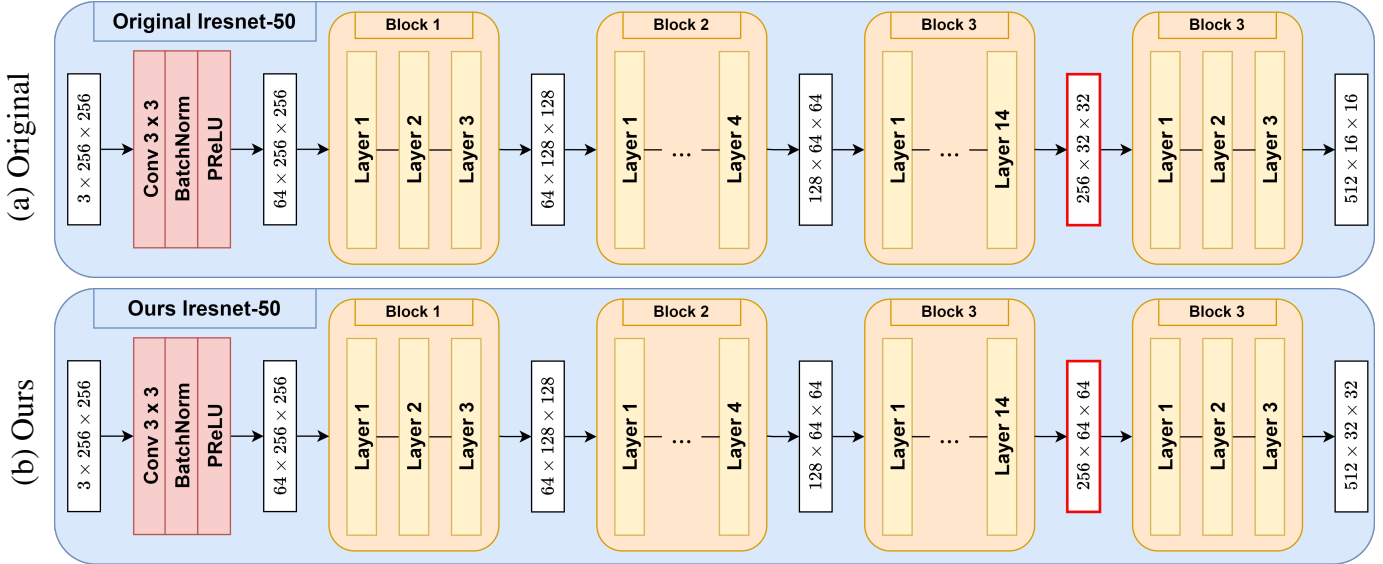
(a) Original

Original Iresnet-50

$3 \times 256 \times 256$

Conv 3 x 3
BatchNorm
PReLU

$64 \times 256 \times 256$

Block 1
Layer 1
Layer 2
Layer 3

$64 \times 128 \times 128$

Block 2
Layer 1
...
Layer 4

$128 \times 64 \times 64$

Block 3
Layer 1
...
Layer 14

$256 \times 32 \times 32$

Block 3
Layer 1
Layer 2
Layer 3

$512 \times 16 \times 16$

(b) Ours

Ours Iresnet-50

$3 \times 256 \times 256$

Conv 3 x 3
BatchNorm
PReLU

$64 \times 256 \times 256$

Block 1
Layer 1
Layer 2
Layer 3

$64 \times 128 \times 128$

Block 2
Layer 1
...
Layer 4

$128 \times 64 \times 64$

Block 3
Layer 1
...
Layer 14

$256 \times 64 \times 64$

Block 3
Layer 1
Layer 2
Layer 3

$512 \times 32 \times 32$